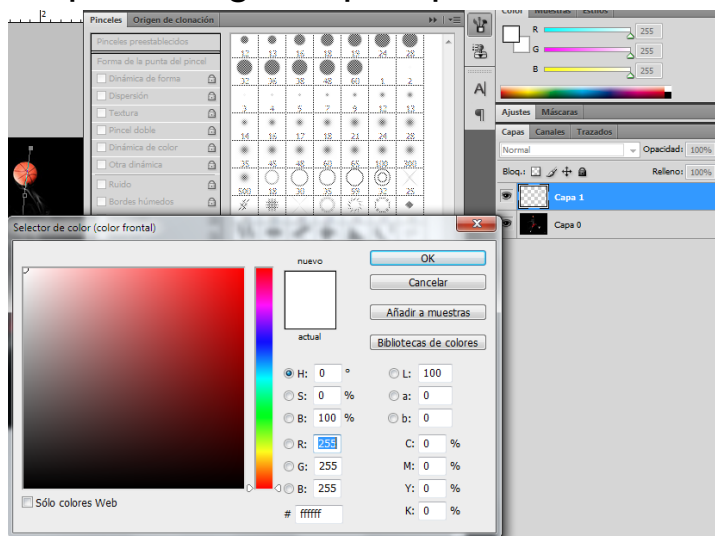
Pinceles | Origen de clonación

Pinceles preestablecidos
Forma de la punta del pincel
Dinámica de forma
Dispersión
Textura
Pincel doble
Dinámica de color
Otra dinámica
Ruido
Bordes húmedos

12 13 16 18 19 24 28
32 25 36 45 60 1 2
3 4 5 7 9 12 13
14 16 17 18 21 24 28
35 45 48 60 65 100 300
500 18 30 35 50 25

Color | Muestras | Estilos
R 255
G 255
B 255

Ajustes | Máscaras
Capas | Canales | Trazados
Normal | Opacidad: 100%
Bloq.: | Relleno: 100%
Capa 1
Capa 0

Selector de color (color frontal)
nuevo
actual
OK
Cancelar
Añadir a muestras
Bibliotecas de colores
H: 0 °
S: 0 %
B: 100 %
R: 255
G: 255
B: 255
L: 100
a: 0
b: 0
C: 0 %
M: 0 %
Y: 0 %
K: 0 %
# ffffff
Sólo colores Web